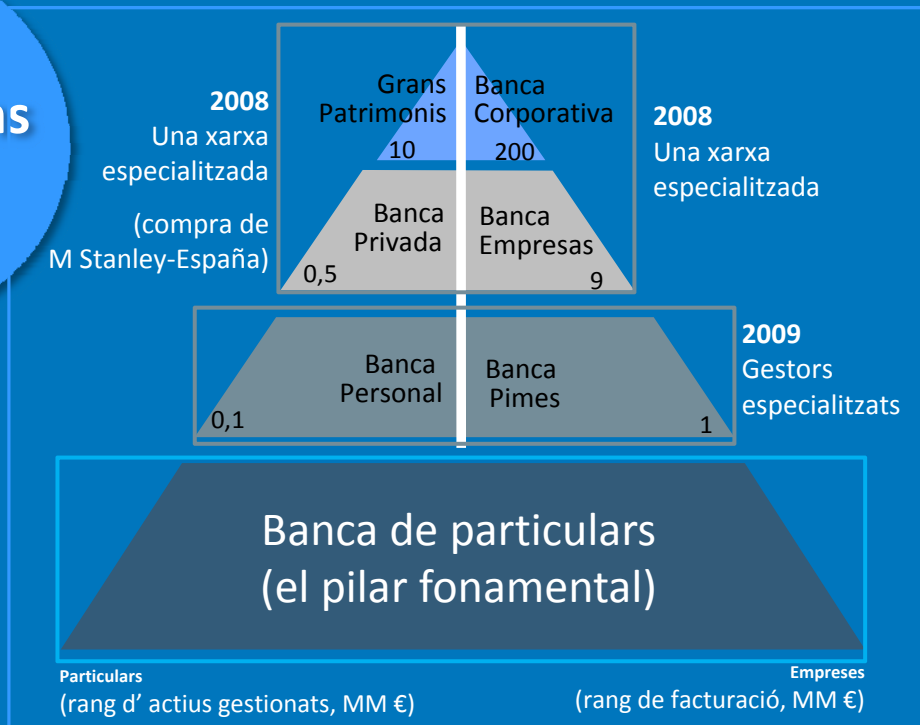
ns

2008
Una xarxa especialitzada

(compra de M Stanley-España)

Grans Patrimonis
10

Banca Corporativa
200

2008
Una xarxa especialitzada

Banca Privada
0,5

Banca Empresas
9

Banca Personal
0,1

Banca Pimes
1

2009
Gestors especialitzats

Banca de particulars
(el pilar fonamental)

Particulars
(rang d' actius gestionats, MM €)

Empreses
(rang de facturació, MM €)